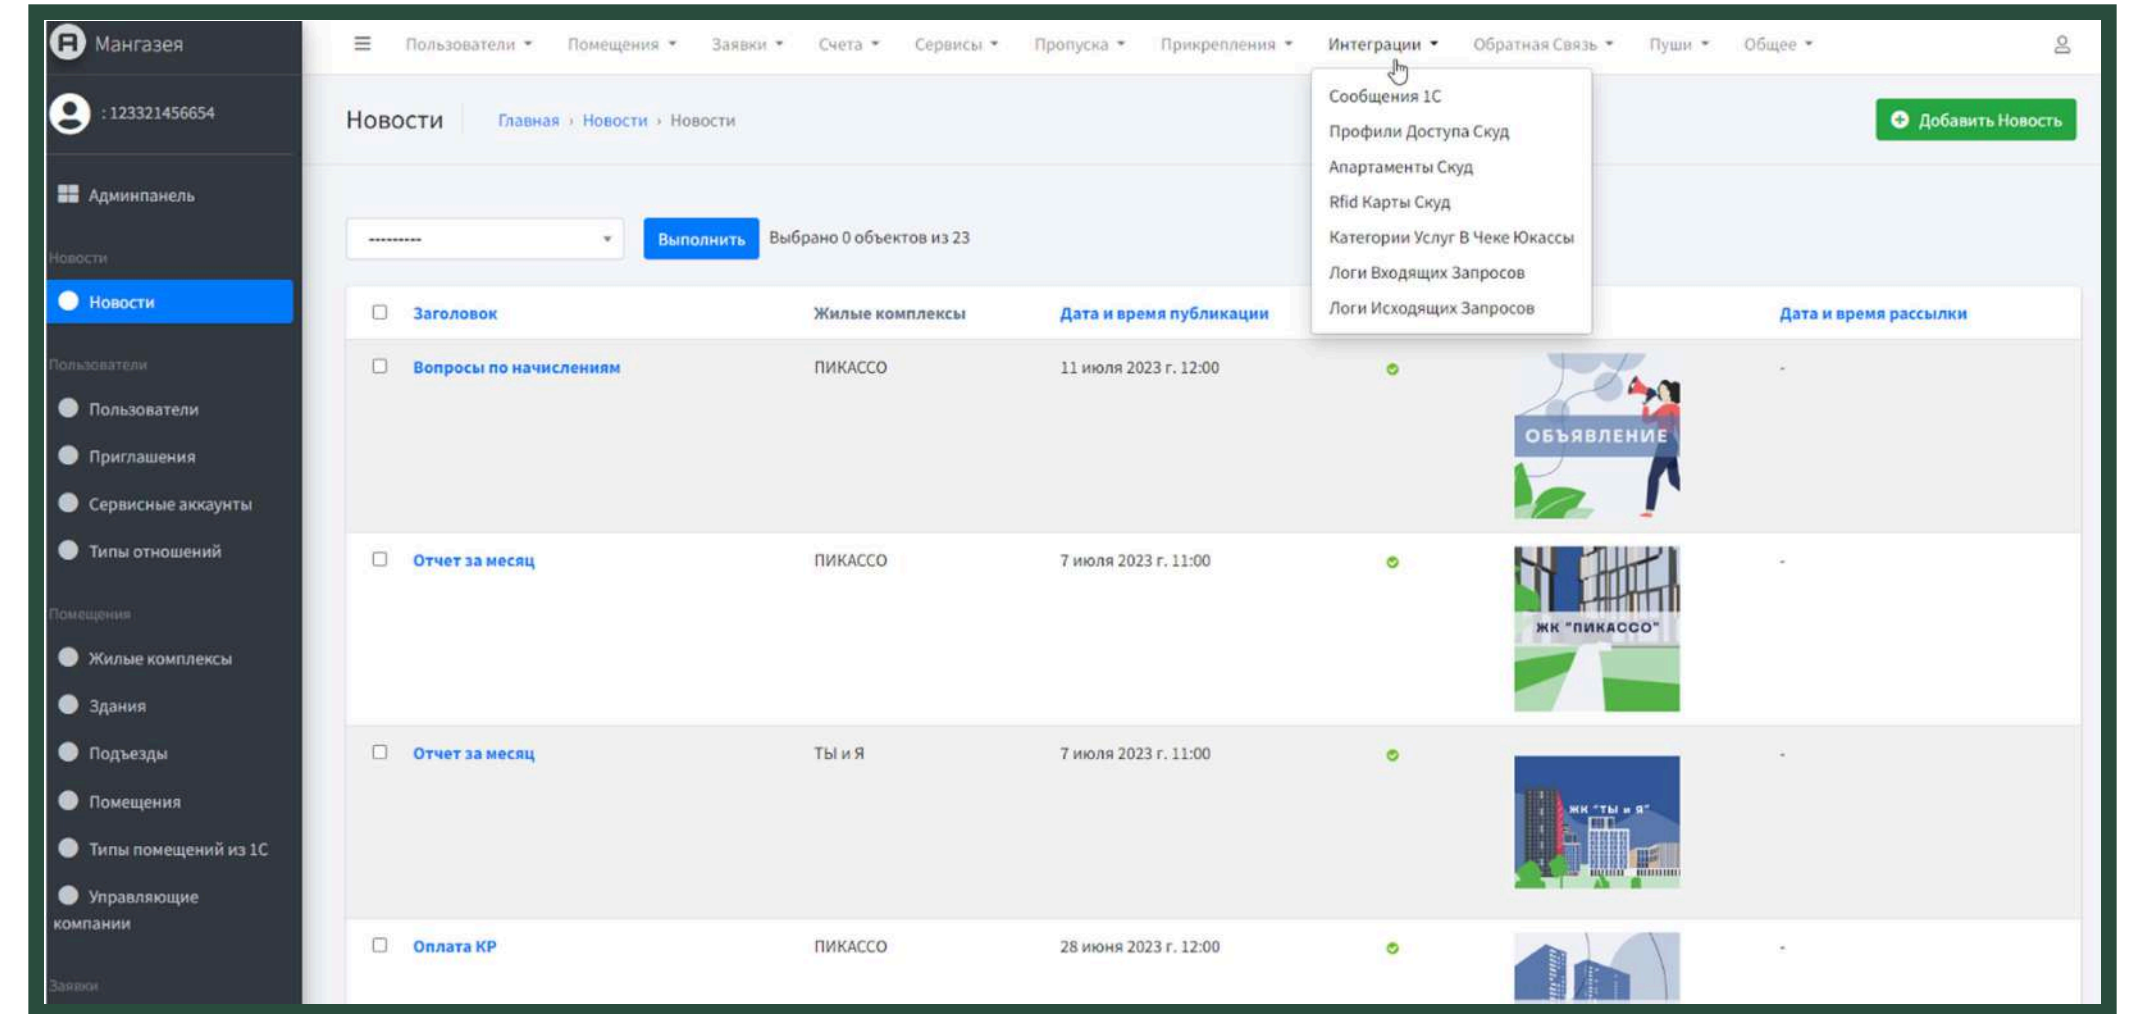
Мангазея

: 123321456654

Админпанель

Новости

Новости

Пользователи

Пользователи

Приглашения

Сервисные аккаунты

Типы отношений

Помещения

Жилые комплексы

Здания

Подъезды

Помещения

Типы помещений из 1С

Управляющие компании

Заявки

Пользователи ▾ Помещения ▾ Заявки ▾ Счета ▾ Сервисы ▾ Пропуска ▾ Прикрепления ▾ Интеграции ▾ Обратная Связь ▾ Пуши ▾ Общее ▾

Новости Главная › Новости › Новости

Добавить Новость

Сообщения 1С
Профили Доступа Скуд
Апартаменты Скуд
Rfid Карты Скуд
Категории Услуг В Чеке Юкассы
Логи Входящих Запросов
Логи Исходящих Запросов

--------- Выполнить Выбрано 0 объектов из 23

| | Заголовок | Жилые комплексы | Дата и время публикации | | | Дата и время рассылки |
|---|---|---|---|---|---|---|
| | Вопросы по начислениям | ПИКАССО | 11 июля 2023 г. 12:00 | | ОБЪЯВЛЕНИЕ | - |
| | Отчет за месяц | ПИКАССО | 7 июля 2023 г. 11:00 | | ЖК "ПИКАССО" | - |
| | Отчет за месяц | Ты и Я | 7 июля 2023 г. 11:00 | | ЖК "ТЫ и Я" | - |
| | Оплата КР | ПИКАССО | 28 июня 2023 г. 12:00 | | | - |